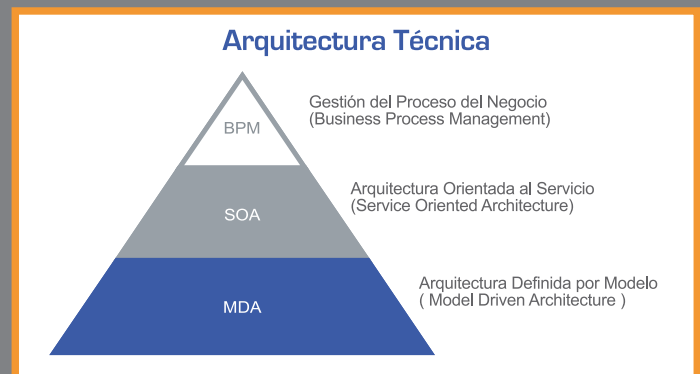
Arquitectura Técnica

BPM

Gestión del Proceso del Negocio
(Business Process Management)

SOA

Arquitectura Orientada al Servicio
(Service Oriented Architecture)

MDA

Arquitectura Definida por Modelo
( Model Driven Architecture )